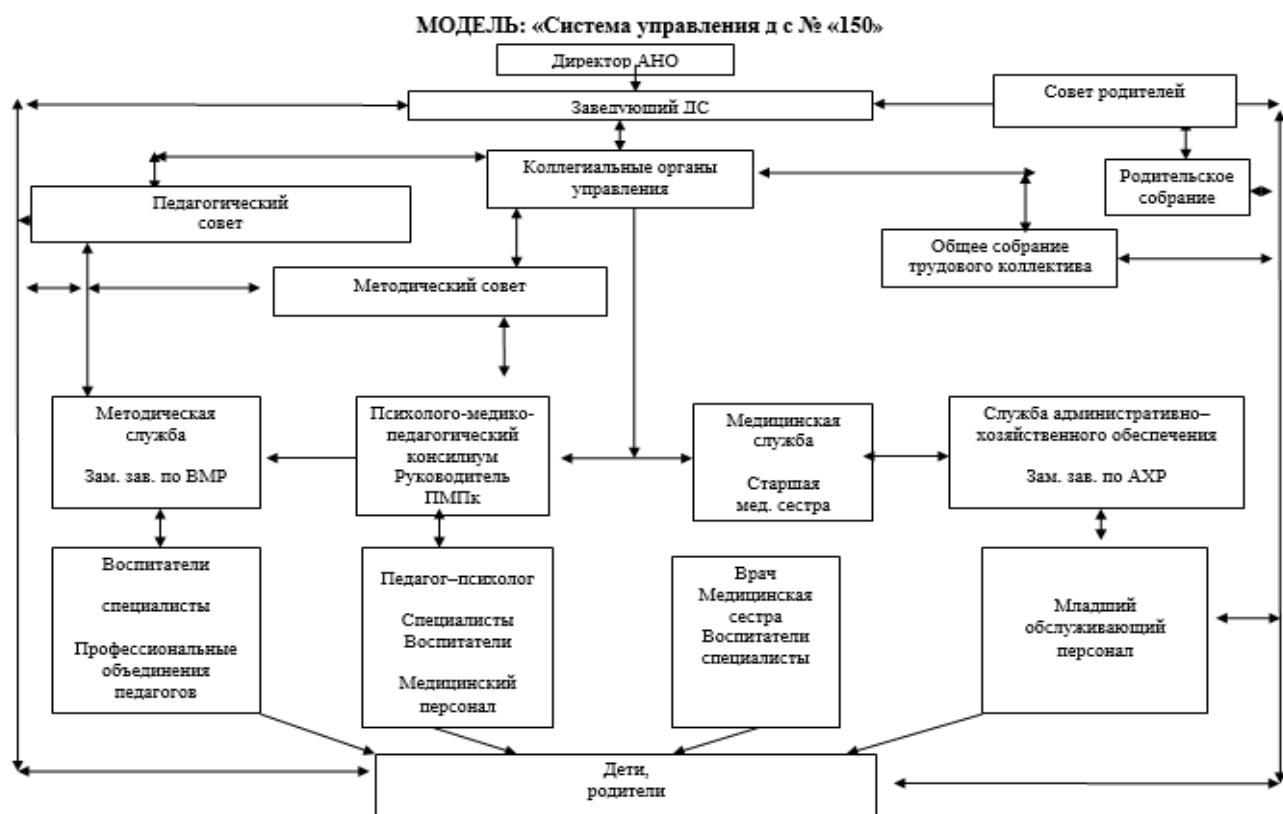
МОДЕЛЬ: «Система управления д с № «150»

Директор АНО

Заведующий ДС

Совет родителей

Коллегиальные органы управления

Родительское собрание

Педагогический совет

Общее собрание трудового коллектива

Методический совет

Методическая служба

Зам. зав. по ВМР

Психолого-медико-педагогический консилиум Руководитель ПМПк

Медицинская служба

Старшая мед. сестра

Служба административно–хозяйственного обеспечения

Зам. зав. по АХР

Воспитатели

специалисты

Профессиональные объединения педагогов

Педагог–психолог

Специалисты Воспитатели

Медицинский персонал

Врач Медицинская сестра Воспитатели специалисты

Младший обслуживающий персонал

Дети, родители